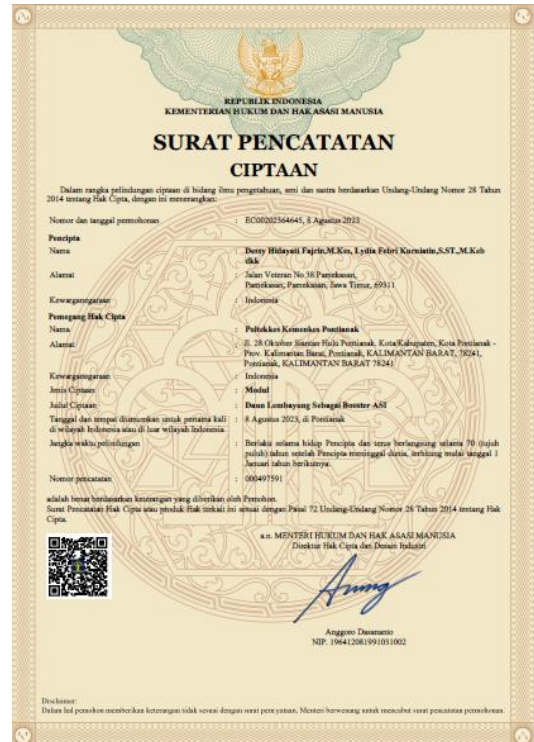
REPUBLIK INDONESIA
KEMENTERIAN HUKUM DAN HAK ASASI MANUSIA

SURAT PENCATATAN
CIPTAAN

Dalam rangka pelindungan ciptaan di bidang ilmu pengetahuan, seni dan sastra berdasarkan Undang-Undang Nomor 28 Tahun 2014 tentang Hak Cipta, dengan ini menerangkan:

Nomor dan tanggal permohonan : EC00202364645, 8 Agustus 2023

Pencipta
Nama : Dessy Hidayati Fajrin,M.Kes, Lydia Febri Kurniatin,S.ST.,M.Keb dkk
Alamat : Jalan Veteran No 38 Pamekasan, Pamekasan, Pamekasan, Jawa Timur, 69311
Kewarganegaraan : Indonesia

Pemegang Hak Cipta
Nama : Poltekkes Kemenkes Pontianak
Alamat : Jl. 28 Oktober Siantan Hulu Pontianak, Kota/Kabupaten, Kota Pontianak - Prov. Kalimantan Barat, Pontianak, KALIMANTAN BARAT, 78241, Pontianak, KALIMANTAN BARAT 78241
Kewarganegaraan : Indonesia
Jenis Ciptaan : Modul
Judul Ciptaan : Daun Lembayung Sebagai Booster ASI
Tanggal dan tempat diumumkan untuk pertama kali di wilayah Indonesia atau di luar wilayah Indonesia : 8 Agustus 2023, di Pontianak
Jangka waktu pelindungan : Berlaku selama hidup Pencipta dan terus berlangsung selama 70 (tujuh puluh) tahun setelah Pencipta meninggal dunia, terhitung mulai tanggal 1 Januari tahun berikutnya.
Nomor pencatatan : 000497591

adalah benar berdasarkan keterangan yang diberikan oleh Pemohon.
Surat Pencatatan Hak Cipta atau produk Hak terkait ini sesuai dengan Pasal 72 Undang-Undang Nomor 28 Tahun 2014 tentang Hak Cipta.

a.n. MENTERI HUKUM DAN HAK ASASI MANUSIA
Direktur Hak Cipta dan Desain Industri

Anggoro Dasananto
NIP. 196412081991031002

Disclaimer:
Dalam hal pemohon memberikan keterangan tidak sesuai dengan surat pernyataan, Menteri berwenang untuk mencabut surat pencatatan permohonan.